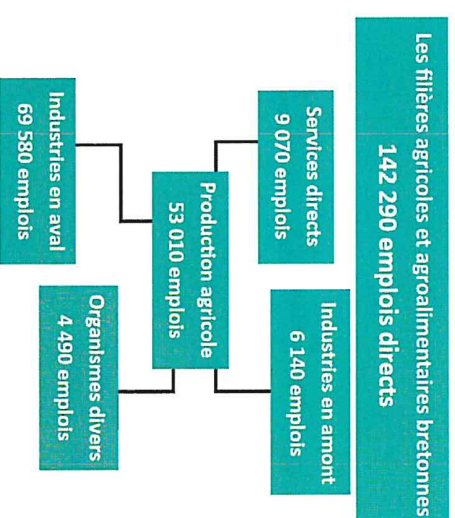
Les filières agricoles et agroalimentaires bretonnes
142 290 emplois directs

Services directs
9 070 emplois

Industries en amont
6 140 emplois

Production agricole
53 010 emplois

Industries en aval
69 580 emplois

Organismes divers
4 490 emplois